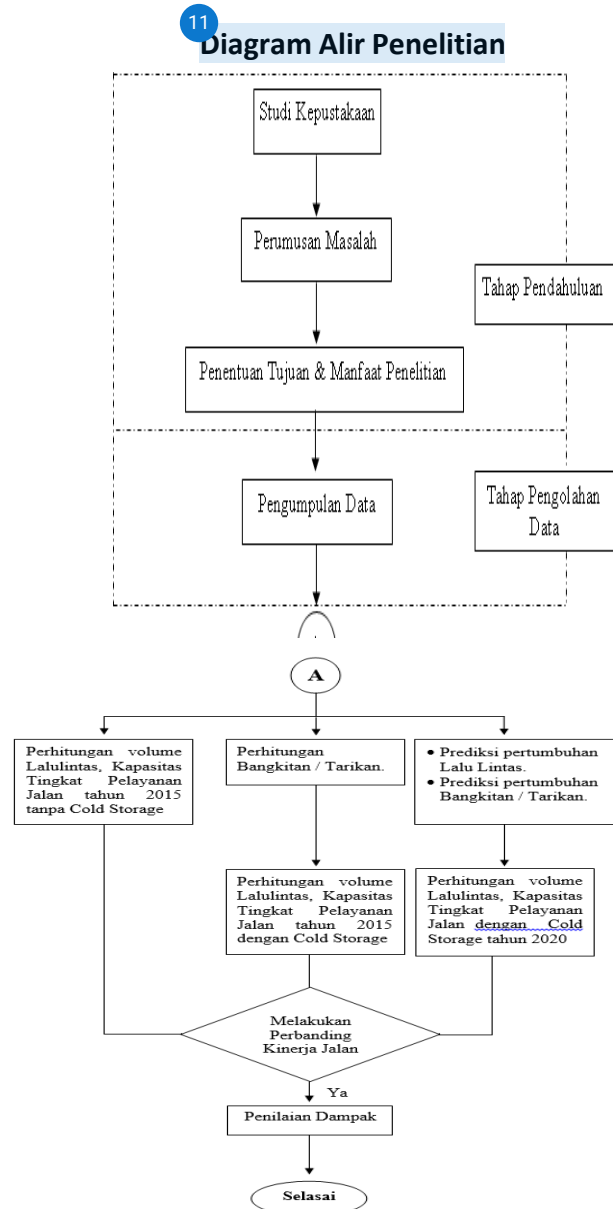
11

Diagram Alir Penelitian

Studi Kepustakaan

Perumusan Masalah

Tahap Pendahuluan

Penentuan Tujuan & Manfaat Penelitian

Pengumpulan Data

Tahap Pengolahan Data

A

Perhitungan volume Lalulintas, Kapasitas Tingkat Pelayanan Jalan tahun 2015 tanpa Cold Storage

Perhitungan Bangkitan / Tarikan.

• Prediksi pertumbuhan Lalu Lintas.
• Prediksi pertumbuhan Bangkitan / Tarikan.

Perhitungan volume Lalulintas, Kapasitas Tingkat Pelayanan Jalan tahun 2015 dengan Cold Storage

Perhitungan volume Lalulintas, Kapasitas Tingkat Pelayanan Jalan dengan Cold Storage tahun 2020

Melakukan Perbanding Kinerja Jalan

Ya

Penilaian Dampak

Selasai